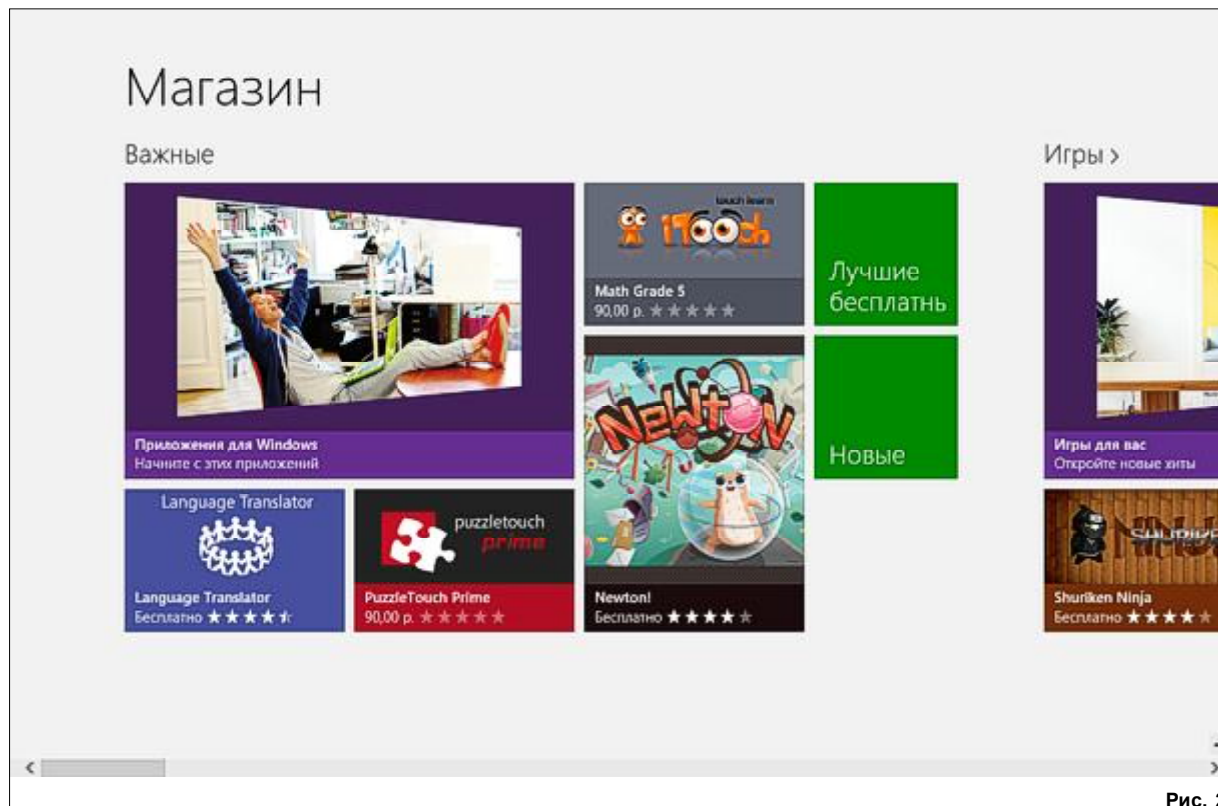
Магазин

Важные

Приложения для Windows
Начните с этих приложений

touch learn
iTooch
Math Grade 5
90,00 р. ★★★★★

Лучшие бесплатнь

Newton
Newton!
Бесплатно ★★★★★

Новые

Language Translator
Language Translator
Бесплатно ★★★★★

puzzletouch prime
PuzzleTouch Prime
90,00 р. ★★★★★

Игры >

Игры для вас
Откройте новые хиты

Shuriken Ninja
Бесплатно ★★★★

Рис. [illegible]